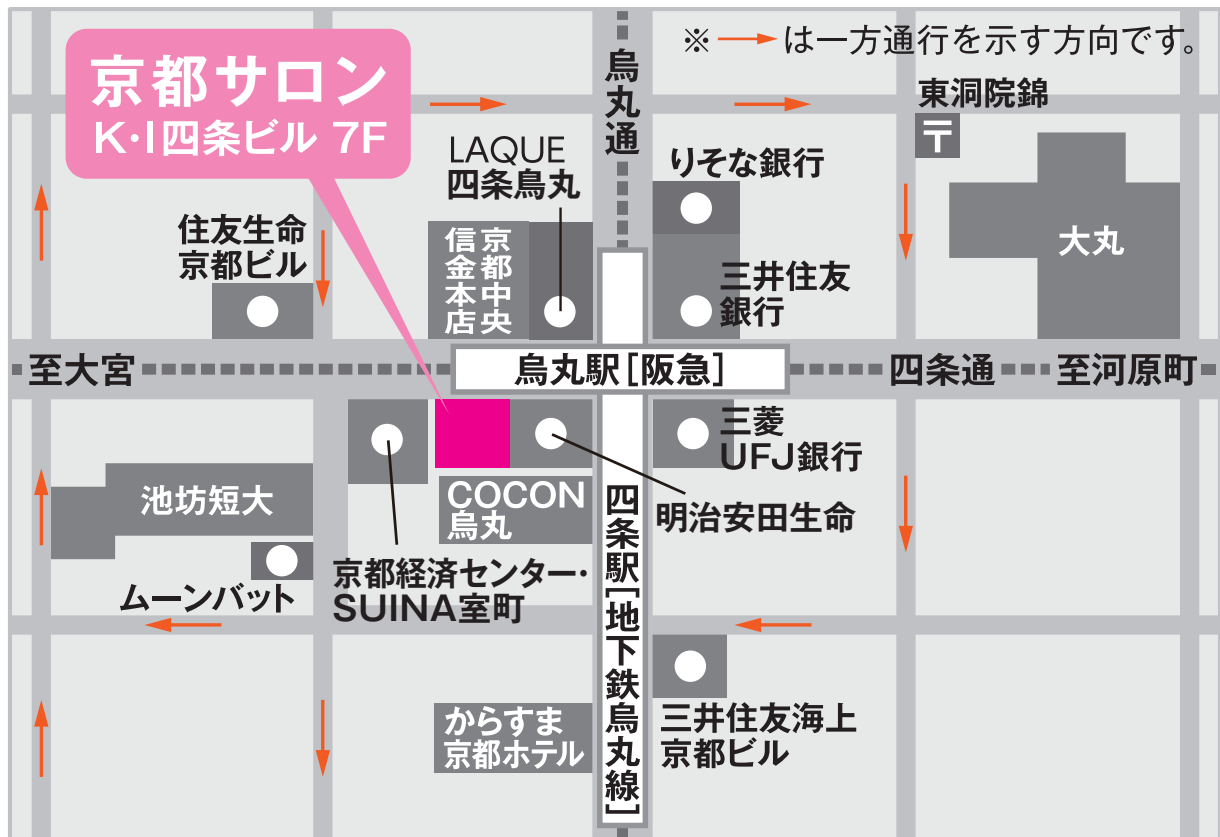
※ → は一方通行を示す方向です。

京都サロン
K·I四条ビル 7F

烏丸通

LAQUE
四条烏丸

りそな銀行

東洞院錦

大丸

住友生命
京都ビル

信金本店

京都中央

三井住友
銀行

至大宮

烏丸駅［阪急］

四条通

至河原町

三菱
UFJ銀行

池坊短大

COCON
烏丸

明治安田生命

四条駅［地下鉄烏丸線］

ムーンバット

京都経済センター・
SUINA室町

三井住友海上
京都ビル

からすま
京都ホテル